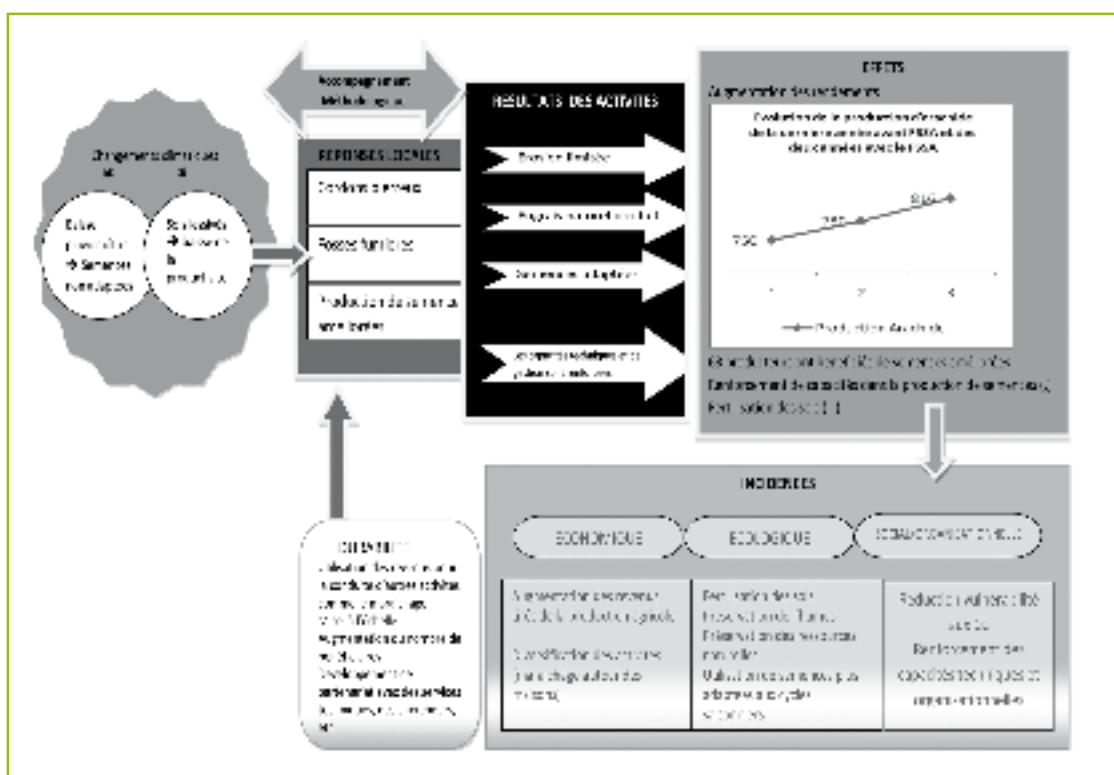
Changements climatiques

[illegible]

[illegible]

Accompagnement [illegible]

REPONSES LOCALES

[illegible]

Fosses fumières

Production de semences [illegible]

RESULTATS DES ACTIVITES

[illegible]

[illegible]

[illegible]

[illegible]

EFFETS

Augmentation des rendements

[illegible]

750

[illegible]

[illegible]

1

2

3

Production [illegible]

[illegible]

Renforcement de capacités dans la production de semences;

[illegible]

INCIDENCES

ECONOMIQUE

ECOLOGIQUE

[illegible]

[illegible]

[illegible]

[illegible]

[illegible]

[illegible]

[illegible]

Réduction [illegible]

Renforcement des capacités techniques et organisationnelles